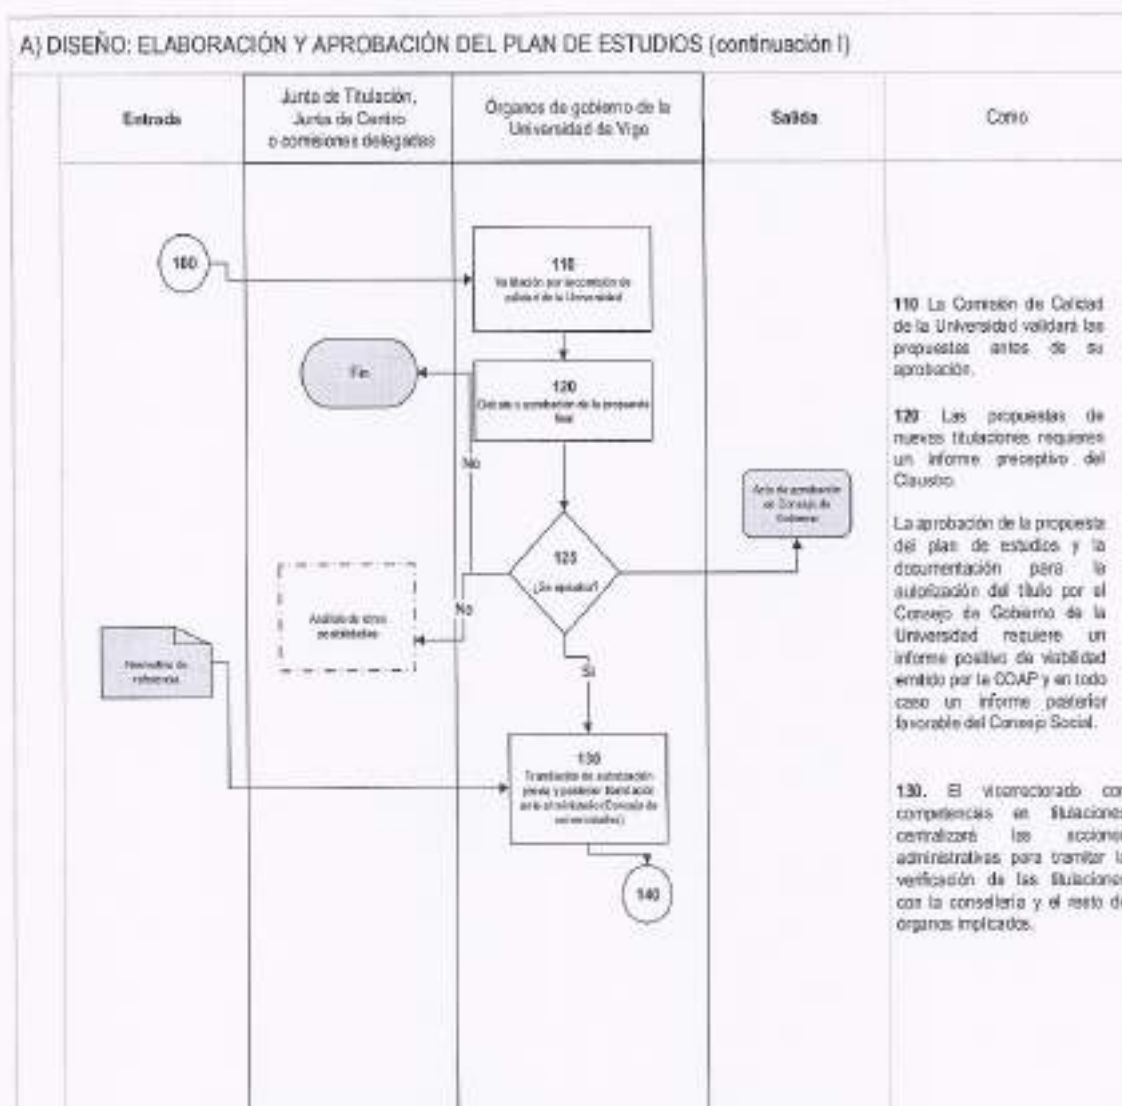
A) DISEÑO: ELABORACIÓN Y APROBACIÓN DEL PLAN DE ESTUDIOS (continuación I)

| Entrada | Junta de Titulación, Junta de Centro o comisiones delegadas | Órganos de gobierno de la Universidad de Vigo | Salida | Como |
|---|---|---|---|---|

100

110
Validación por la comisión de calidad de la Universidad

Fin

120
Debate y aprobación de la propuesta final

No

Acta de aprobación en Consejo de Gobierno

125
¿Se aprueba?

Análisis de otras posibilidades

No

Normativa de referencia

Sí

130
Tramitación de autorización previa y posterior tramitación ante el ministerio (Consejo de universidades)

140

110 La Comisión de Calidad de la Universidad validará las propuestas antes de su aprobación.

120 Las propuestas de nuevas titulaciones requieren un informe preceptivo del Claustro.

La aprobación de la propuesta del plan de estudios y la documentación para la autorización del título por el Consejo de Gobierno de la Universidad requiere un informe positivo de viabilidad emitido por la COAP y en todo caso un informe posterior favorable del Consejo Social.

130. El vicerrectorado con competencias en titulaciones centralizará las acciones administrativas para tramitar la verificación de las titulaciones con la consellería y el resto de órganos implicados.